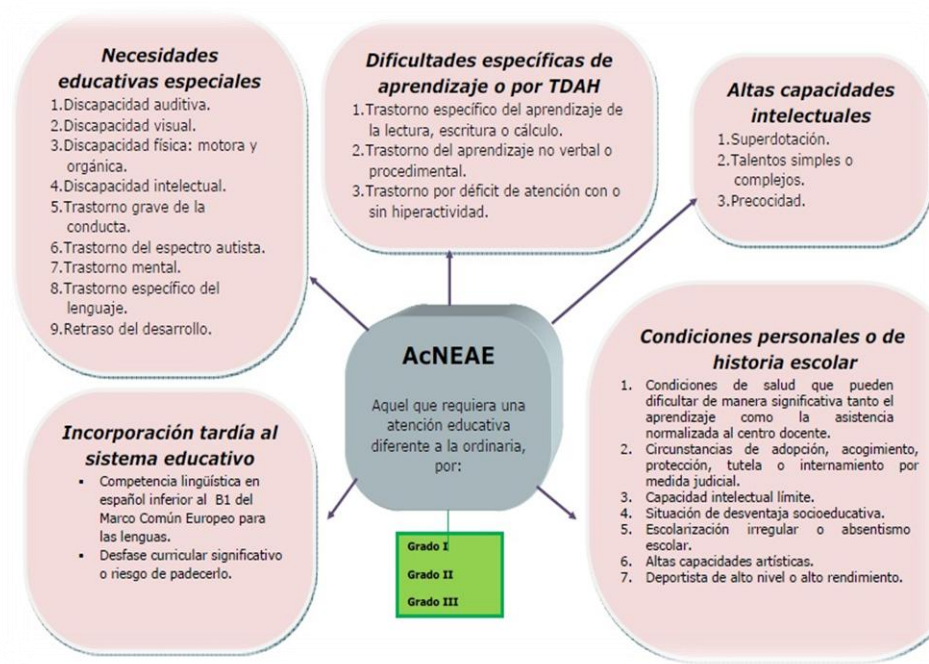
Necesidades educativas especiales

1. Discapacidad auditiva.
2. Discapacidad visual.
3. Discapacidad física: motora y orgánica.
4. Discapacidad intelectual.
5. Trastorno grave de la conducta.
6. Trastorno del espectro autista.
7. Trastorno mental.
8. Trastorno específico del lenguaje.
9. Retraso del desarrollo.

Dificultades específicas de aprendizaje o por TDAH

1. Trastorno específico del aprendizaje de la lectura, escritura o cálculo.
2. Trastorno del aprendizaje no verbal o procedimental.
3. Trastorno por déficit de atención con o sin hiperactividad.

Altas capacidades intelectuales

1. Superdotación.
2. Talentos simples o complejos.
3. Precocidad.

AcNEAE

Aquel que requiera una atención educativa diferente a la ordinaria, por:

Grado I
Grado II
Grado III

Incorporación tardía al sistema educativo

- Competencia lingüística en español inferior al B1 del Marco Común Europeo para las lenguas.
- Desfase curricular significativo o riesgo de padecerlo.

Condiciones personales o de historia escolar

1. Condiciones de salud que pueden dificultar de manera significativa tanto el aprendizaje como la asistencia normalizada al centro docente.
2. Circunstancias de adopción, acogimiento, protección, tutela o internamiento por medida judicial.
3. Capacidad intelectual límite.
4. Situación de desventaja socioeducativa.
5. Escolarización irregular o absentismo escolar.
6. Altas capacidades artísticas.
7. Deportista de alto nivel o alto rendimiento.